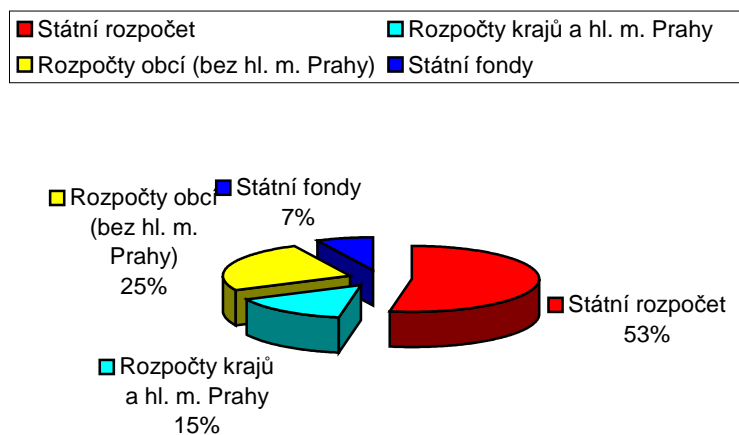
Státní rozpočet
Rozpočty krajů a hl. m. Prahy
Rozpočty obcí (bez hl. m. Prahy)
Státní fondy

Rozpočty obcí (bez hl. m. Prahy) 25%

Státní fondy 7%

Státní rozpočet 53%

Rozpočty krajů a hl. m. Prahy 15%